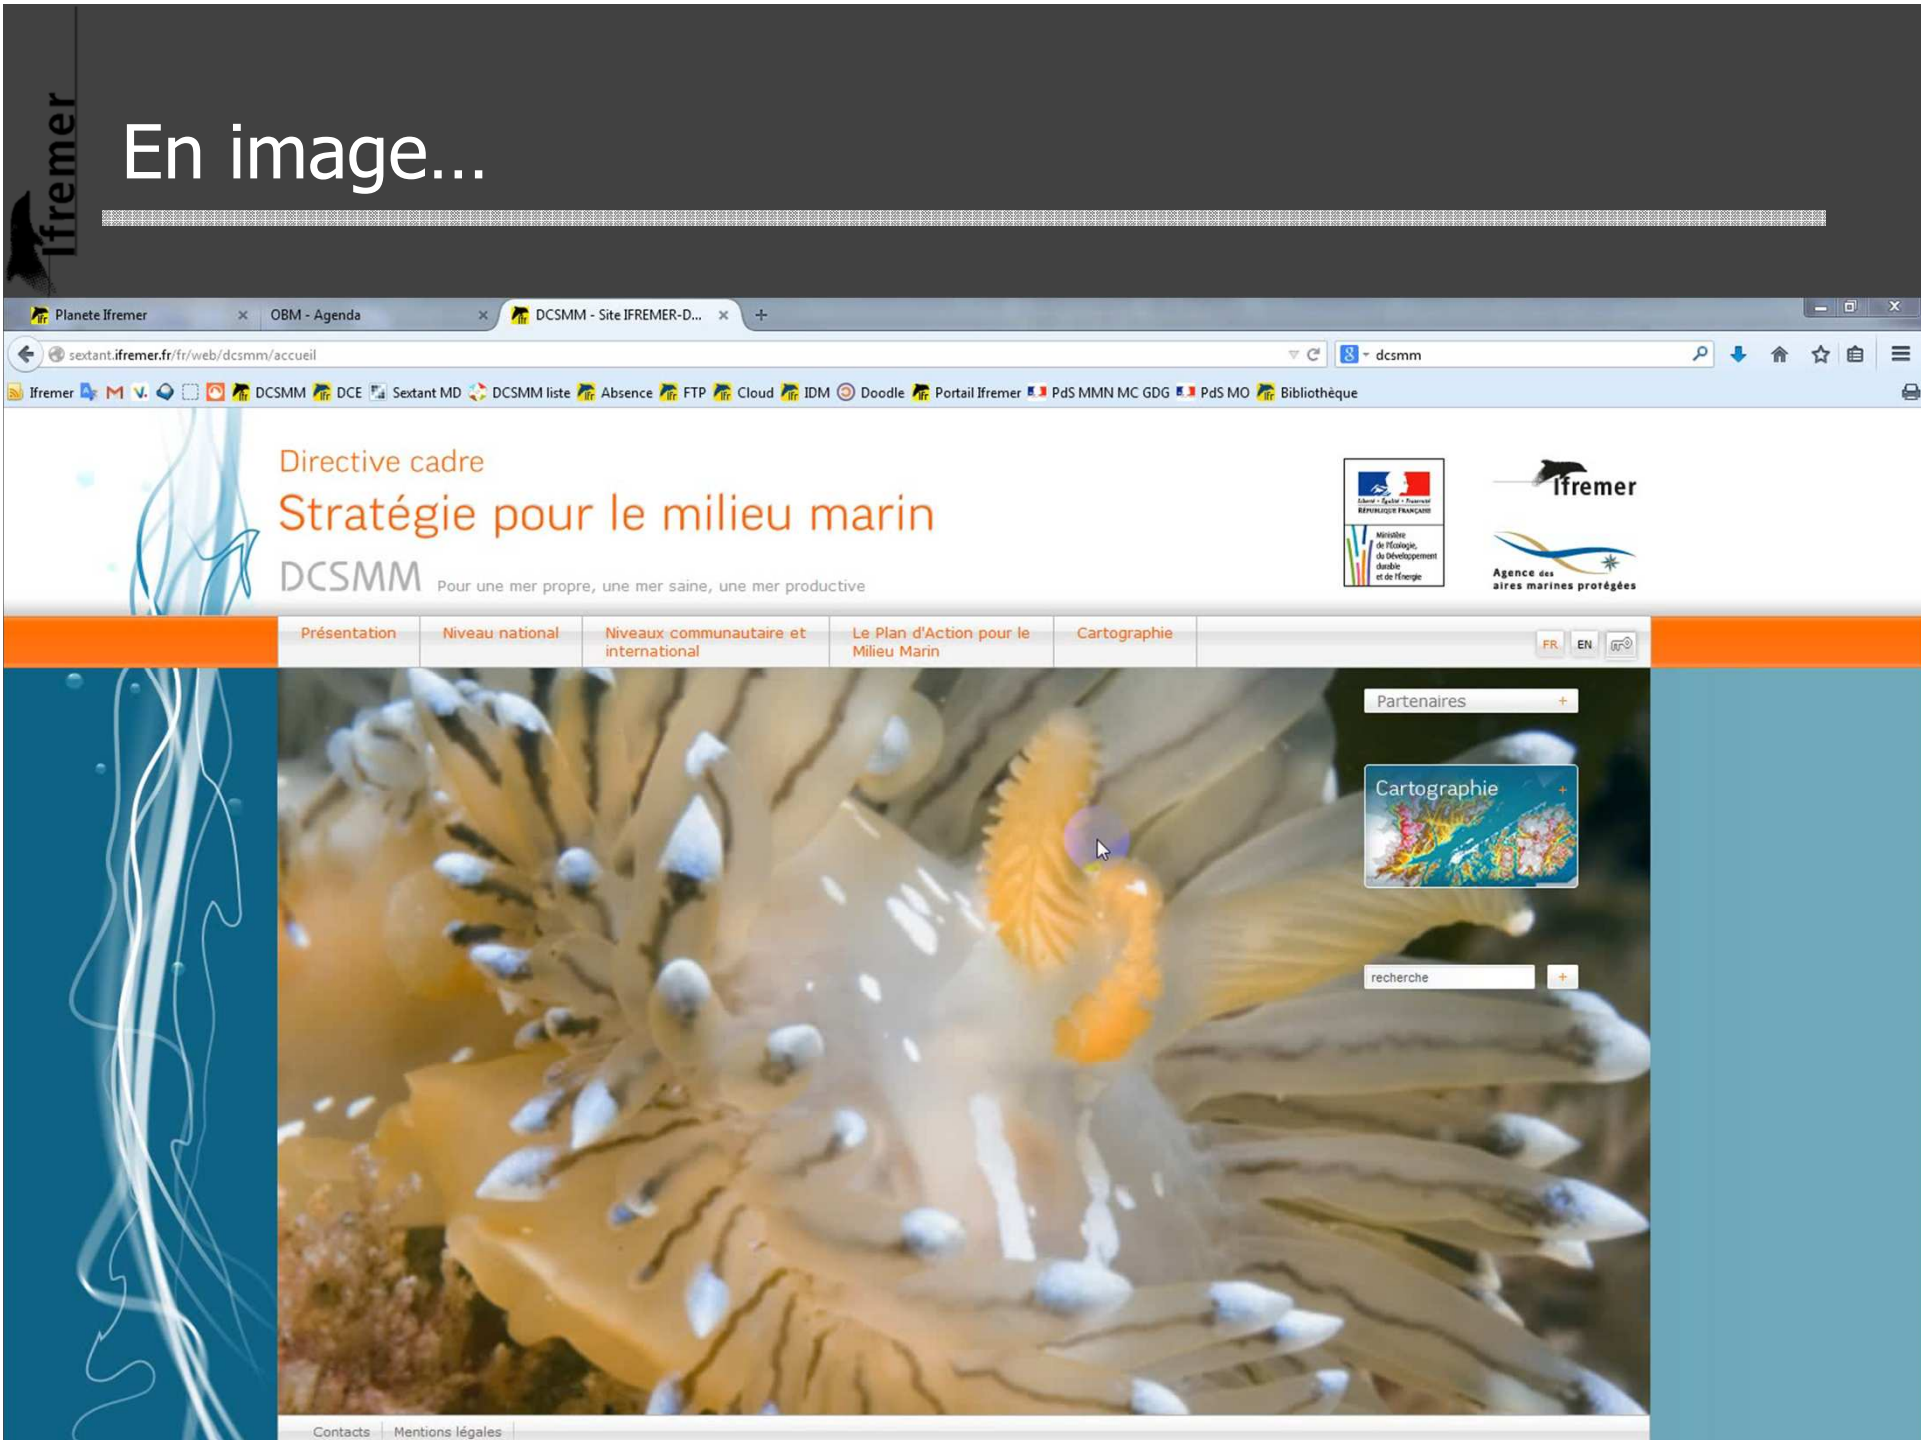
Ifremer

En image...

Planete Ifremer ×
OBM - Agenda ×
DCSMM - Site IFREMER-D... ×
+

sextant.ifremer.fr/fr/web/dcsmm/accueil
dcsmm

Ifremer M V. DCSMM DCE Sextant MD DCSMM liste Absence FTP Cloud IDM Doodle Portail Ifremer PdS MMN MC GDG PdS MO Bibliothèque

Directive cadre
Stratégie pour le milieu marin
DCSMM Pour une mer propre, une mer saine, une mer productive

Liberté • Égalité • Fraternité
RÉPUBLIQUE FRANÇAISE
Ministère de l'Écologie, du Développement durable et de l'Énergie

Ifremer

Agence des aires marines protégées

Présentation
Niveau national
Niveaux communautaire et international
Le Plan d'Action pour le Milieu Marin
Cartographie
FR EN

Partenaires +

Cartographie +

recherche +

Contacts
Mentions légales